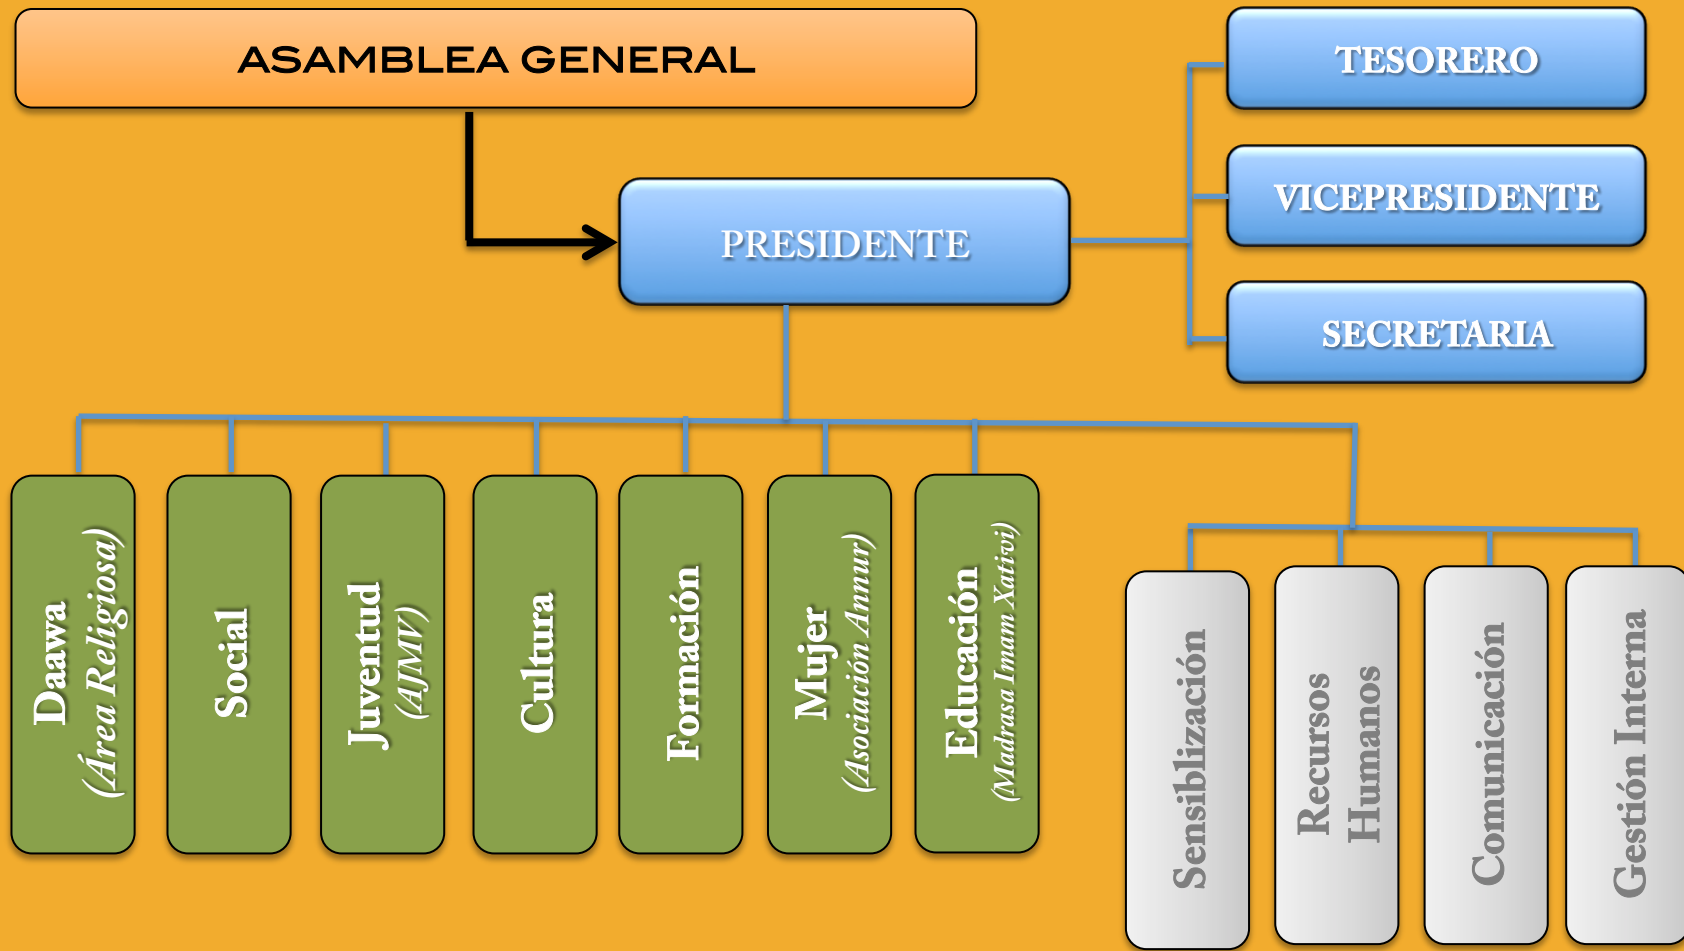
ASAMBLEA GENERAL

PRESIDENTE

TESORERO

VICEPRESIDENTE

SECRETARIA

Daawa
(Área Religiosa)

Social

Juventud
(AJMV)

Cultura

Formación

Mujer
(Asociación Annur)

Educación
(Madrasa Imam Xativi)

Sensiblización

Recursos
Humanos

Comunicación

Gestión Interna